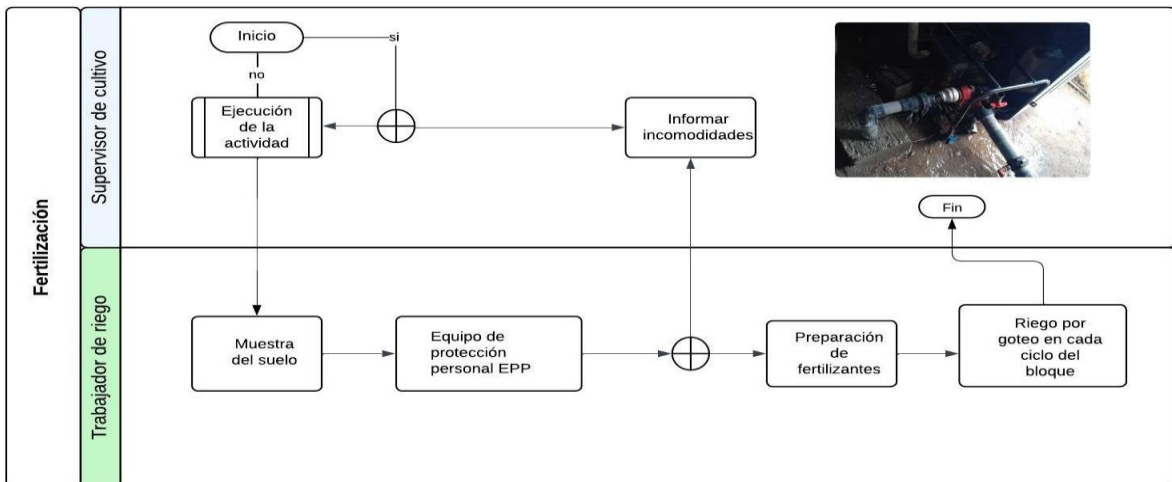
Fertilización

Supervisor de cultivo

Inicio

si

no

Ejecución de la actividad

Informar incomodidades

Fin

Trabajador de riego

Muestra del suelo

Equipo de protección personal EPP

Preparación de fertilizantes

Riego por goteo en cada ciclo del bloque